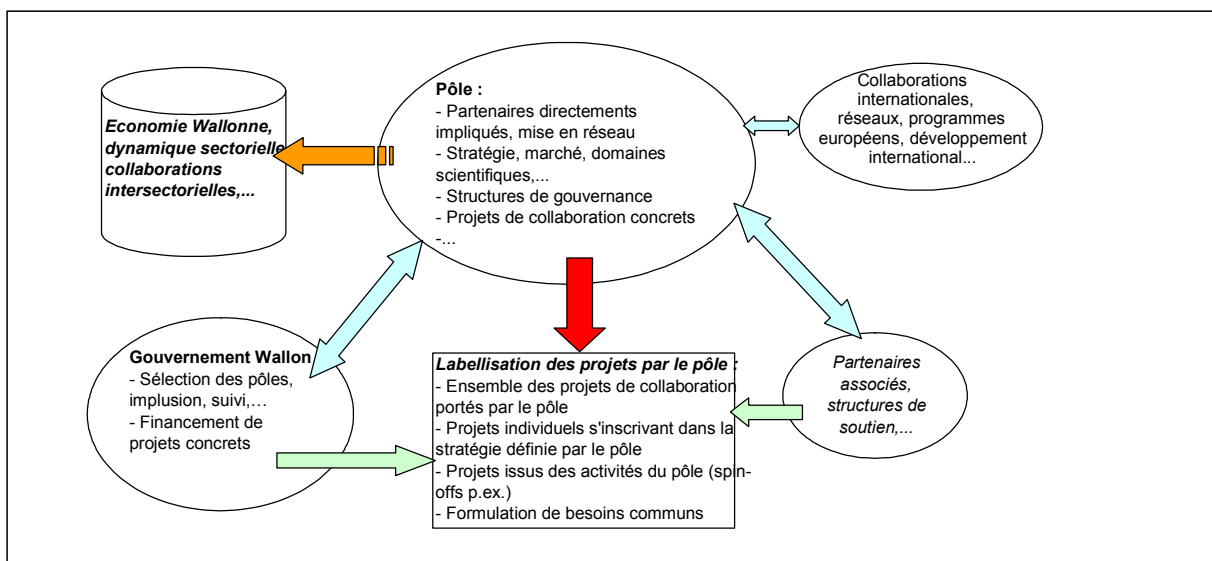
Economie Wallonne, dynamique sectorielle, collaborations intersectorielles,...

Pôle :
- Partenaires directements impliqués, mise en réseau
- Stratégie, marché, domaines scientifiques,...
- Structures de gouvernance
- Projets de collaboration concrets
-...

Collaborations internationales, réseaux, programmes européens, développement international...

Gouvernement Wallon
- Sélection des pôles, implusion, suivi,...
- Financement de projets concrets

Labellisation des projets par le pôle :
- Ensemble des projets de collaboration portés par le pôle
- Projets individuels s'inscrivant dans la stratégie définie par le pôle
- Projets issus des activités du pôle (spin-offs p.ex.)
- Formulation de besoins communs

Partenaires associés, structures de soutien,...